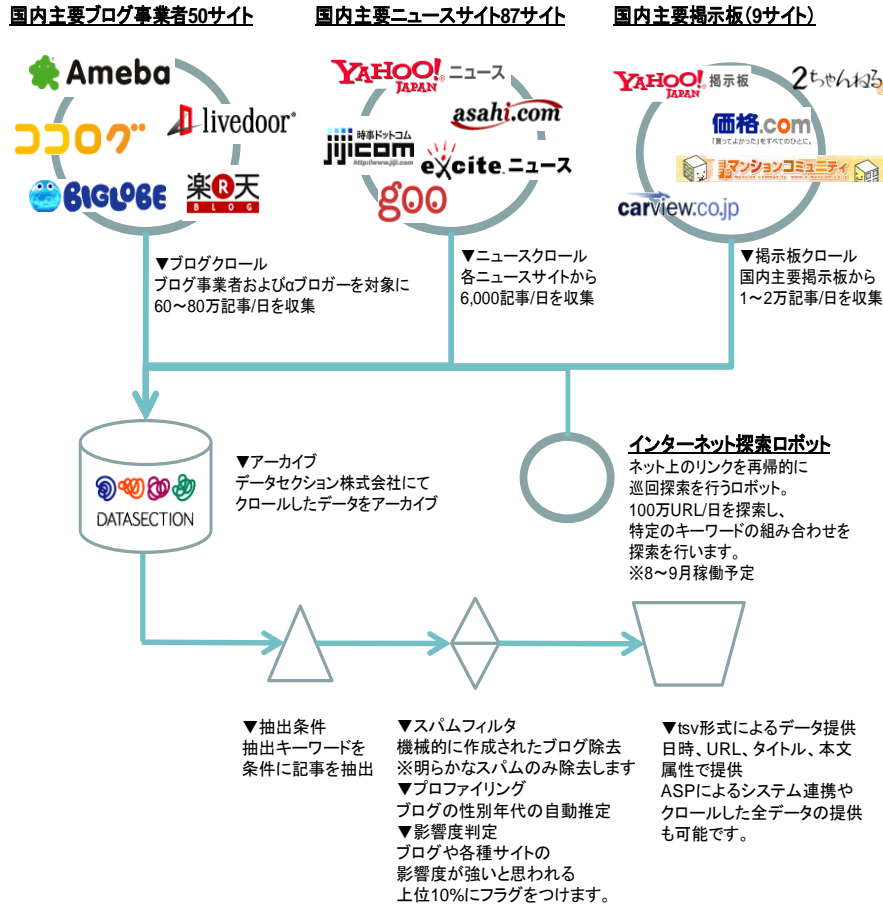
国内主要ブログ事業者50サイト

Ameba
livedoor
ココログ
BIGLOBE
楽天 BLOG

▼ブログクロール
ブログ事業者およびαブロガーを対象に60〜80万記事/日を収集

国内主要ニュースサイト87サイト

YAHOO! JAPAN ニュース
asahi.com
時事ドットコム jijicom
excite ニュース
goo

▼ニュースクロール
各ニュースサイトから6,000記事/日を収集

国内主要掲示板(9サイト)

YAHOO! JAPAN 掲示板
2ちゃんねる
価格.com
マンションコミュニティ
carview.co.jp

▼掲示板クロール
国内主要掲示板から1〜2万記事/日を収集

DATASECTION

▼アーカイブ
データセクション株式会社にてクロールしたデータをアーカイブ

インターネット探索ロボット
ネット上のリンクを再帰的に巡回探索を行うロボット。
100万URL/日を探索し、特定のキーワードの組み合わせを探索を行います。
※8〜9月稼働予定

▼抽出条件
抽出キーワードを条件に記事を抽出

▼スパムフィルタ
機械的に作成されたブログ除去
※明らかなスパムのみ除去します
▼プロファイリング
ブログの性別年代の自動推定
▼影響度判定
ブログや各種サイトの影響度が強いと思われる上位10%にフラグをつけます。

▼tsv形式によるデータ提供
日時、URL、タイトル、本文属性で提供
ASPによるシステム連携やクロールした全データの提供も可能です。